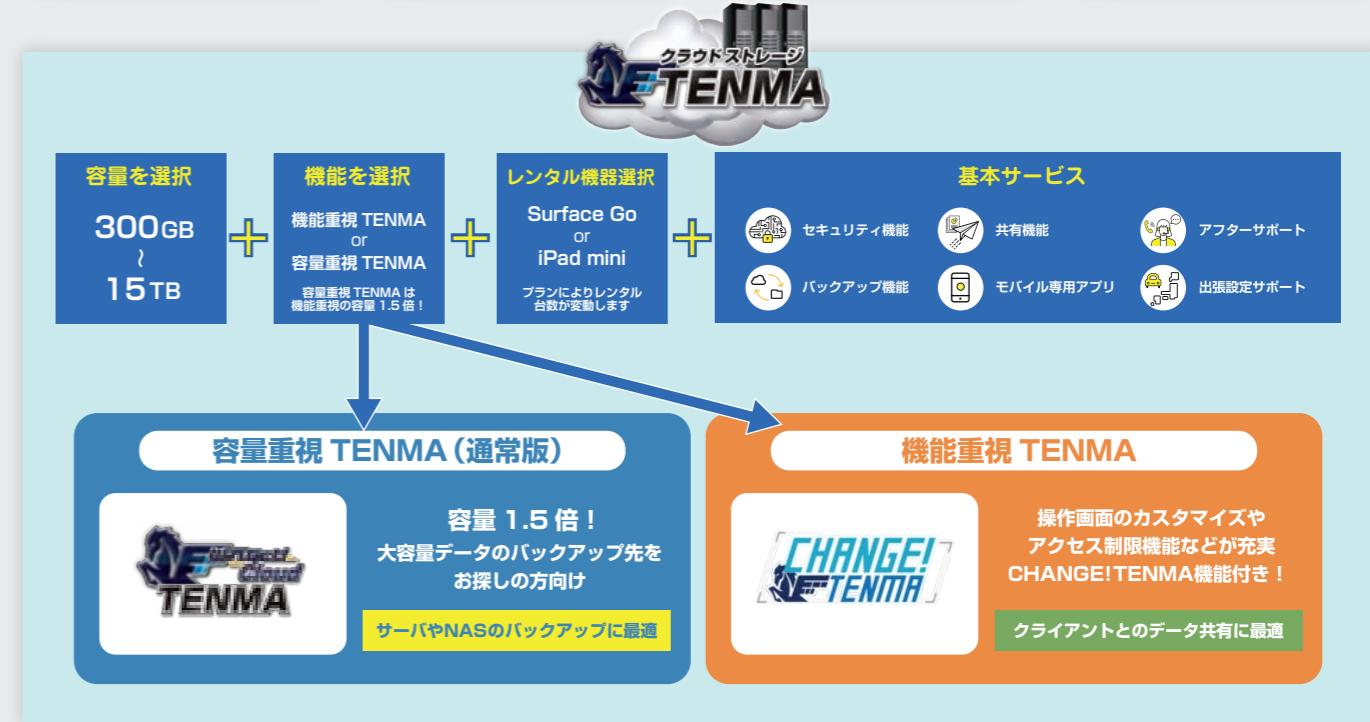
クラウドストレージ
TENMA

容量を選択
300GB
～
15TB

機能を選択
機能重視 TENMA
or
容量重視 TENMA
容量重視 TENMA は機能重視の容量 1.5 倍！

レンタル機器選択
Surface Go
or
iPad mini
プランによりレンタル台数が変動します

基本サービス
セキュリティ機能
共有機能
アフターサポート
バックアップ機能
モバイル専用アプリ
出張設定サポート

容量重視 TENMA（通常版）
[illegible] Cloud
TENMA
容量 1.5 倍！
大容量データのバックアップ先をお探しの方向け
サーバやNASのバックアップに最適

機能重視 TENMA
CHANGE!
TENMA
操作画面のカスタマイズやアクセス制限機能などが充実
CHANGE!TENMA機能付き！
クライアントとのデータ共有に最適